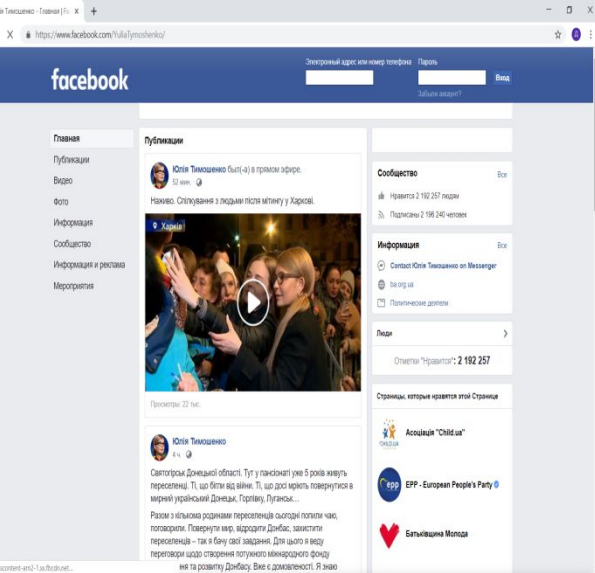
Тимошенко - Главная | Fa ×

https://www.facebook.com/YuliaTymoshenko/

facebook

Электронный адрес или номер телефона
Пароль
Вход
Забыли аккаунт?

Главная
Публикации
Видео
Фото
Информация
Сообщество
Информация и реклама
Мероприятия

Публикации

Юлія Тимошенко был(-а) в прямом эфире.
52 мин.

Наживо. Спілкування з людьми після мітингу у Харкові.

Харків

Просмотры: 22 тыс.

Юлія Тимошенко

Святогірськ Донецької області. Тут у пансіонаті уже 5 років живуть переселенці. Ті, що біжли від війни. Ті, що досі мріють повернутися в мирний український Донецьк, Горлівку, Луганськ...

Разом з кількома родинами переселенців сьогодні попили чаю, поговорили. Повернути мир, відродити Донбас, захистити переселенців – так я бачу свої завдання. Для цього я веду переговори щодо створення потужного міжнародного фонду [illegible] ня та розвитку Донбасу. Вже є домовленості. Я знаю

Сообщество
Все
Нравится 2 192 257 людям
Подписаны 2 196 240 человек

Информация
Все
Contact Юлія Тимошенко on Messenger
ba.org.ua
Политические деятели

Люди

Отметки "Нравится": 2 192 257

Страницы, которые нравятся этой Странице

Асоціація "Child.ua"

EPP - European People's Party

Батьківщина Молода

content-arn2-1.xx.fbcdn.net...